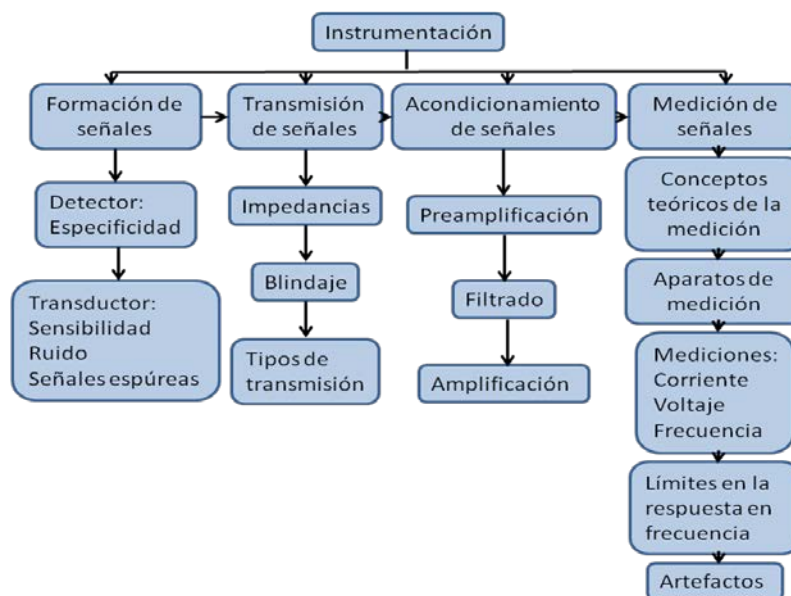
Instrumentación

Formación de señales

Detector: Especificidad

Transductor: Sensibilidad Ruido Señales espúreas

Transmisión de señales

Impedancias

Blindaje

Tipos de transmisión

Acondicionamiento de señales

Preamplificación

Filtrado

Amplificación

Medición de señales

Conceptos teóricos de la medición

Aparatos de medición

Mediciones: Corriente Voltaje Frecuencia

Límites en la respuesta en frecuencia

Artefactos